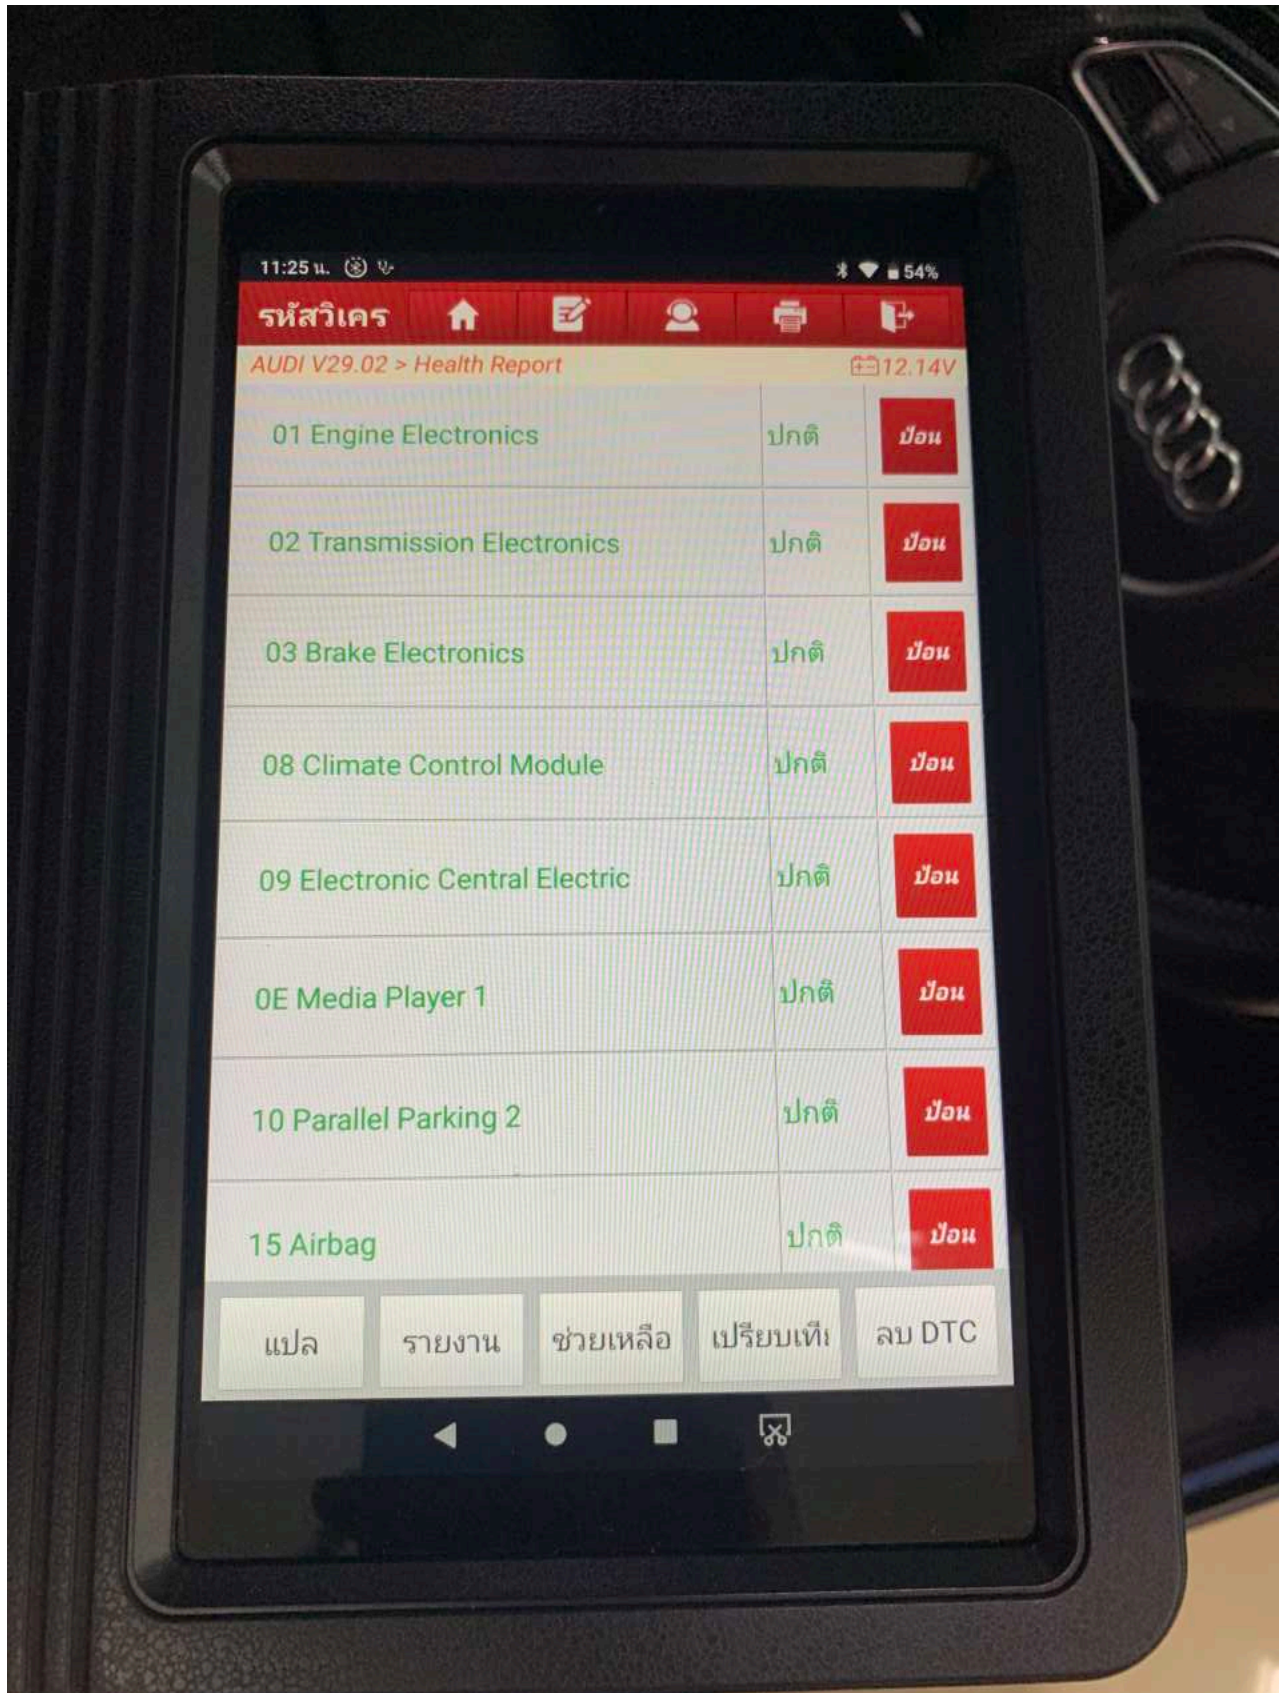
11:25 น.

54%

รหัสวิเคร

AUDI V29.02 > Health Report

12.14V

| | | |
|---|---|---|
| 01 Engine Electronics | ปกติ | ป้อน |
| 02 Transmission Electronics | ปกติ | ป้อน |
| 03 Brake Electronics | ปกติ | ป้อน |
| 08 Climate Control Module | ปกติ | ป้อน |
| 09 Electronic Central Electric | ปกติ | ป้อน |
| 0E Media Player 1 | ปกติ | ป้อน |
| 10 Parallel Parking 2 | ปกติ | ป้อน |
| 15 Airbag | ปกติ | ป้อน |

แปล

รายงาน

ช่วยเหลือ

เปรียบเทีย

ลบ DTC